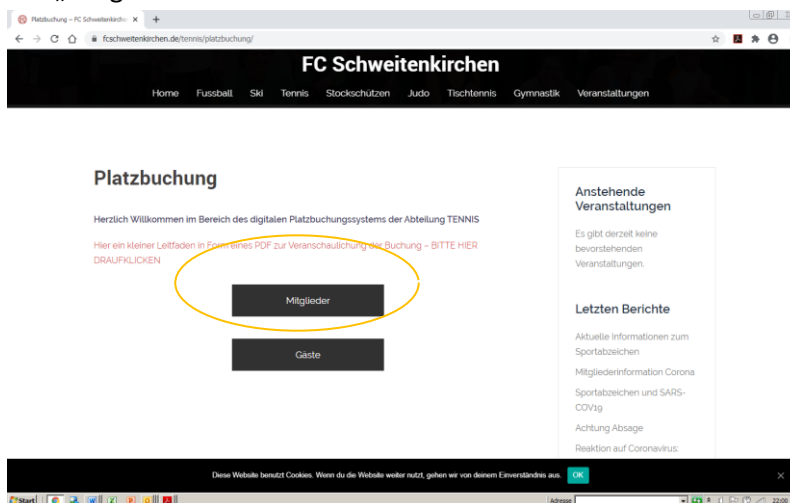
Platzbuchung – FC Schweitenkirche ×

fcschweitenkirchen.de/tennis/platzbuchung/

FC Schweitenkirchen

Home Fussball Ski Tennis Stockschützen Judo Tischtennis Gymnastik Veranstaltungen

Platzbuchung

Herzlich Willkommen im Bereich des digitalen Platzbuchungssystems der Abteilung TENNIS

Hier ein kleiner Leitfaden in Form eines PDF zur Veranschaulichung der Buchung – BITTE HIER DRAUFKLICKEN

Mitglieder

Gäste

Anstehende Veranstaltungen

Es gibt derzeit keine bevorstehenden Veranstaltungen.

Letzten Berichte

Aktuelle Informationen zum Sportabzeichen

Mitgliederinformation Corona

Sportabzeichen und SARS-COV19

Achtung Absage

Reaktion auf Coronavirus:

Diese Website benutzt Cookies. Wenn du die Website weiter nutzt, gehen wir von deinem Einverständnis aus. OK

Start

Adresse

22:00